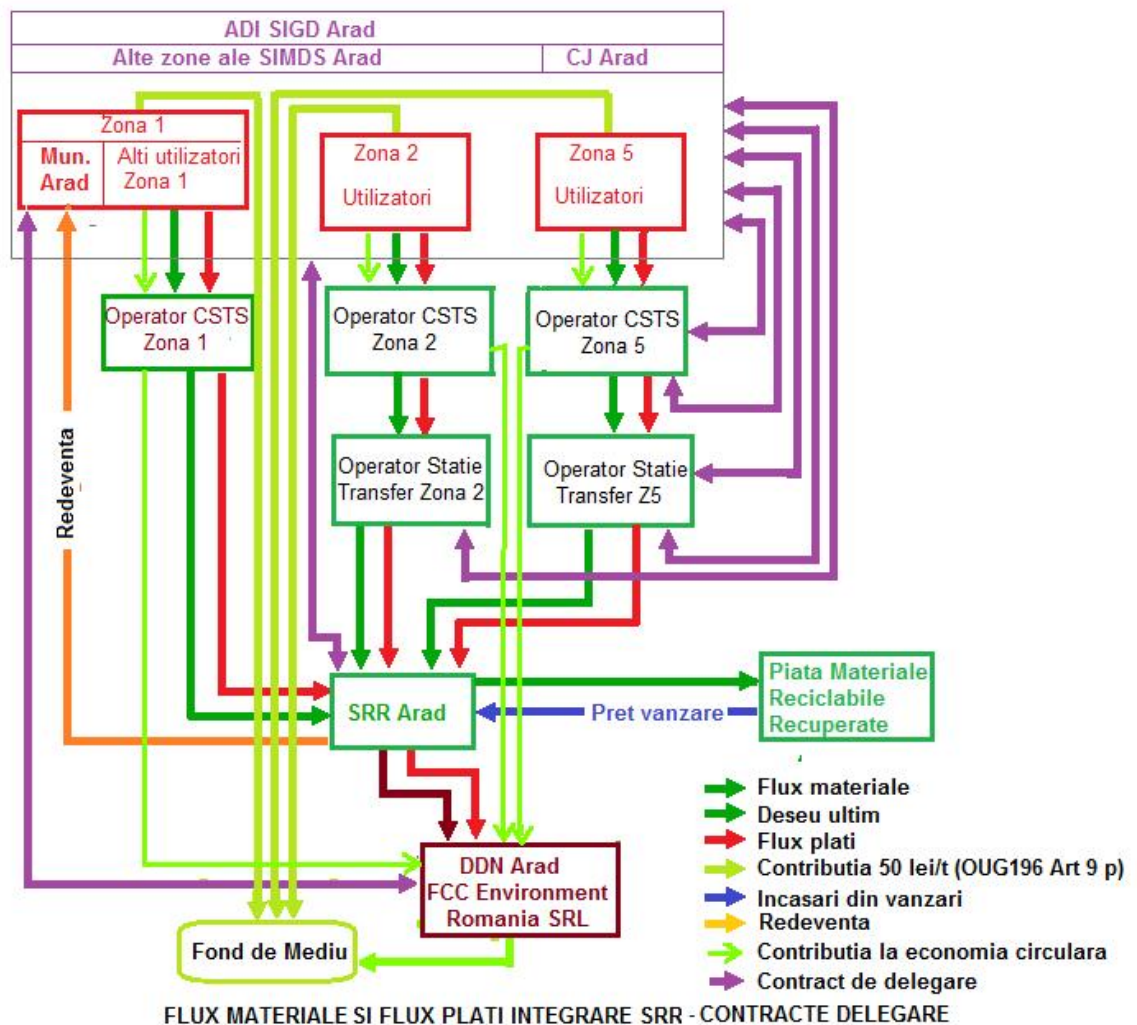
ADI SIGD Arad
Alte zone ale SIMDS Arad
CJ Arad

Zona 1
Mun. Arad
Alti utilizatori Zona 1

Zona 2
Utilizatori

Zona 5
Utilizatori

Operator CSTS Zona 1

Operator CSTS Zona 2

Operator CSTS Zona 5

Operator Statie Transfer Zona 2

Operator Statie Transfer Z5

Redeventa

SRR Arad

Piata Materiale Reciclabile Recuperate

Pret vanzare

DDN Arad FCC Environment Romania SRL

Fond de Mediu

Flux materiale
Deseu ultim
Flux plati
Contributia 50 lei/t (OUG196 Art 9 p)
Incasari din vanzari
Redeventa
Contributia la economia circulara
Contract de delegare

FLUX MATERIALE SI FLUX PLATI INTEGRARE SRR - CONTRACTE DELEGARE